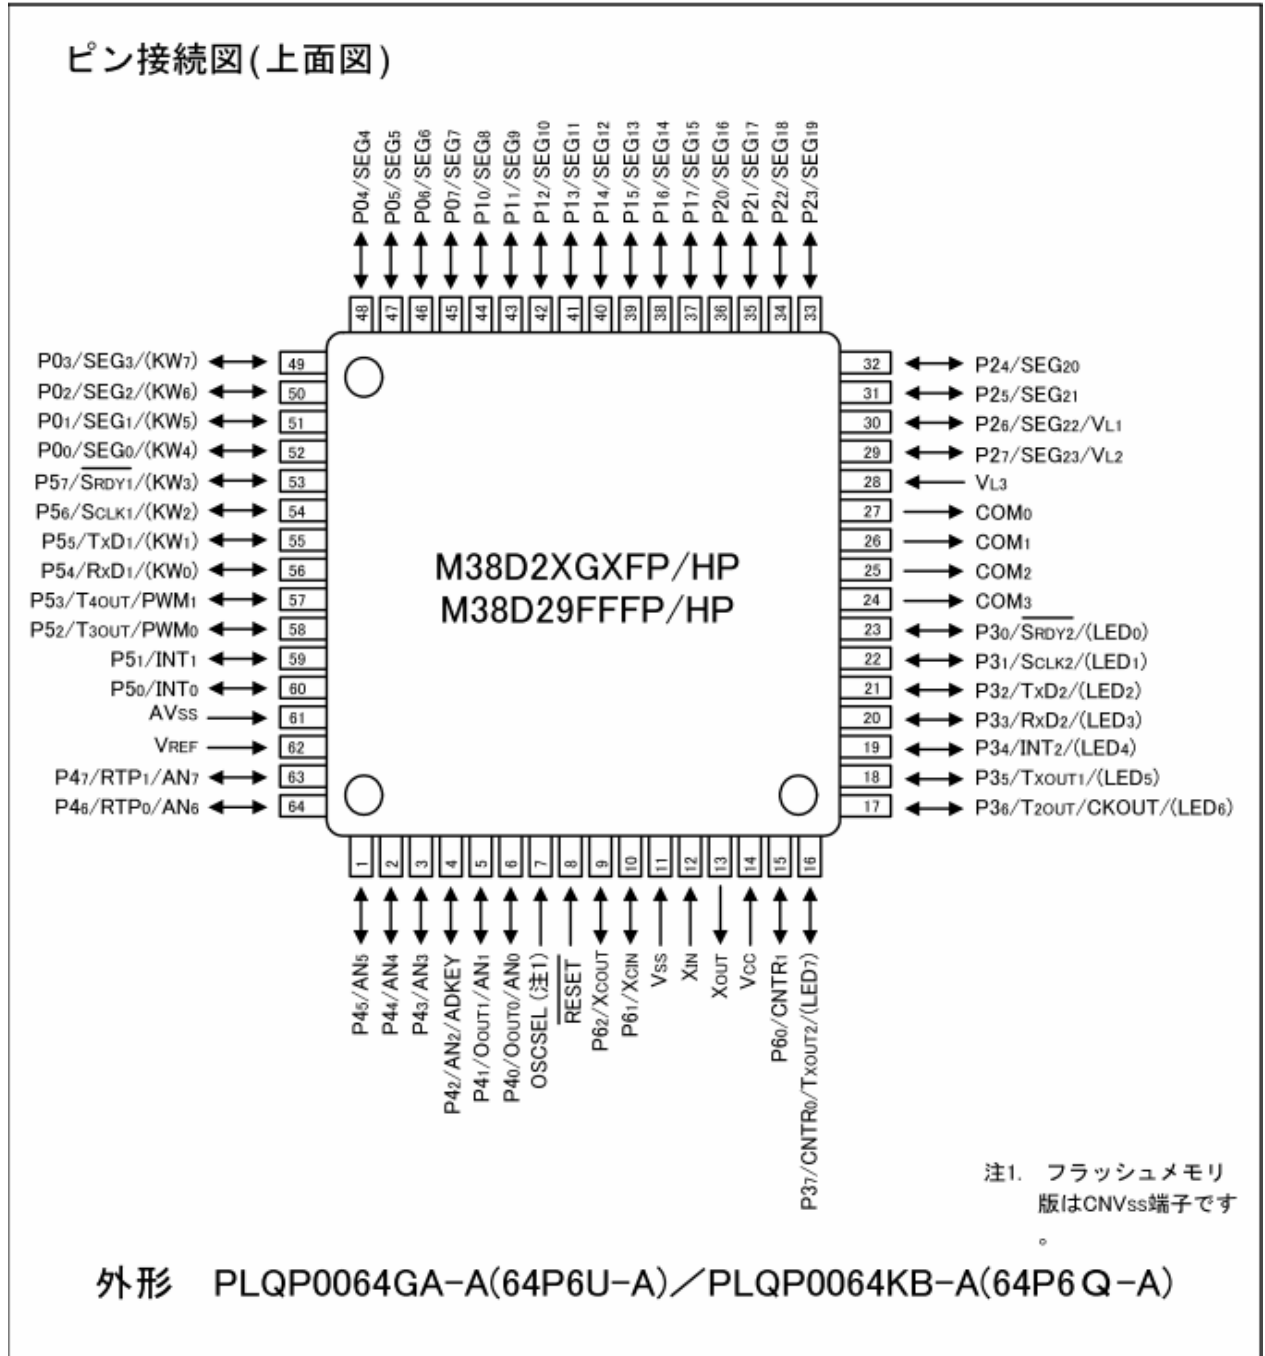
ピン接続図(上面図)

$P0_4/SEG_4$ $P0_5/SEG_5$ $P0_6/SEG_6$ $P0_7/SEG_7$ $P1_0/SEG_8$ $P1_1/SEG_9$ $P1_2/SEG_{10}$ $P1_3/SEG_{11}$ $P1_4/SEG_{12}$ $P1_5/SEG_{13}$ $P1_6/SEG_{14}$ $P1_7/SEG_{15}$ $P2_0/SEG_{16}$ $P2_1/SEG_{17}$ $P2_2/SEG_{18}$ $P2_3/SEG_{19}$

48 47 46 45 44 43 42 41 40 39 38 37 36 35 34 33

$P0_3/SEG_3/(KW_7)$ 49
$P0_2/SEG_2/(KW_6)$ 50
$P0_1/SEG_1/(KW_5)$ 51
$P0_0/SEG_0/(KW_4)$ 52
$P5_7/\overline{S_{RDY1}}/(KW_3)$ 53
$P5_6/S_{CLK1}/(KW_2)$ 54
$P5_5/TxD_1/(KW_1)$ 55
$P5_4/RxD_1/(KW_0)$ 56
$P5_3/T_{4OUT}/PWM_1$ 57
$P5_2/T_{3OUT}/PWM_0$ 58
$P5_1/INT_1$ 59
$P5_0/INT_0$ 60
$AV_{SS}$ 61
$V_{REF}$ 62
$P4_7/RTP_1/AN_7$ 63
$P4_6/RTP_0/AN_6$ 64

M38D2XGXFP/HP
M38D29FFFP/HP

32 $P2_4/SEG_{20}$
31 $P2_5/SEG_{21}$
30 $P2_6/SEG_{22}/V_{L1}$
29 $P2_7/SEG_{23}/V_{L2}$
28 $V_{L3}$
27 $COM_0$
26 $COM_1$
25 $COM_2$
24 $COM_3$
23 $P3_0/\overline{S_{RDY2}}/(LED_0)$
22 $P3_1/S_{CLK2}/(LED_1)$
21 $P3_2/TxD_2/(LED_2)$
20 $P3_3/RxD_2/(LED_3)$
19 $P3_4/INT_2/(LED_4)$
18 $P3_5/T_{XOUT1}/(LED_5)$
17 $P3_6/T_{2OUT}/CKOUT/(LED_6)$

1 2 3 4 5 6 7 8 9 10 11 12 13 14 15 16

$P4_5/AN_5$ $P4_4/AN_4$ $P4_3/AN_3$ $P4_2/AN_2/ADKEY$ $P4_1/O_{OUT1}/AN_1$ $P4_0/O_{OUT0}/AN_0$ OSCSEL (注1) $\overline{RESET}$ $P6_2/X_{COUT}$ $P6_1/X_{CIN}$ $V_{SS}$ $X_{IN}$ $X_{OUT}$ $V_{CC}$ $P6_0/CNTR_1$ $P3_7/CNTR_0/T_{XOUT2}/(LED_7)$

注1. フラッシュメモリ版はCNVss端子です。

外形 PLQP0064GA-A(64P6U-A)/PLQP0064KB-A(64P6Q-A)